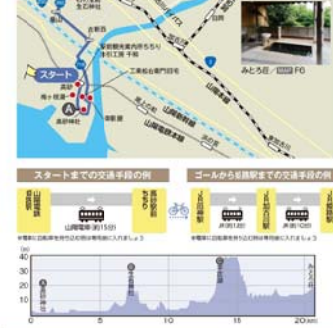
生石神社

JR

スタート

高砂

A

工楽松右衛門旧宅

山陽電鉄本線

山陽新幹線

みとろ荘 / MAP F6

スタートまでの交通手段の例

ゴールから姫路駅までの交通手段の例

山陽姫路

高砂

山陽電車(約15分)

JR曽根

JR姫路

JR(約10分)

JR(約10分)

JR姫路

(m)
40
30
20
10
0

0
5
10
15
20(km)